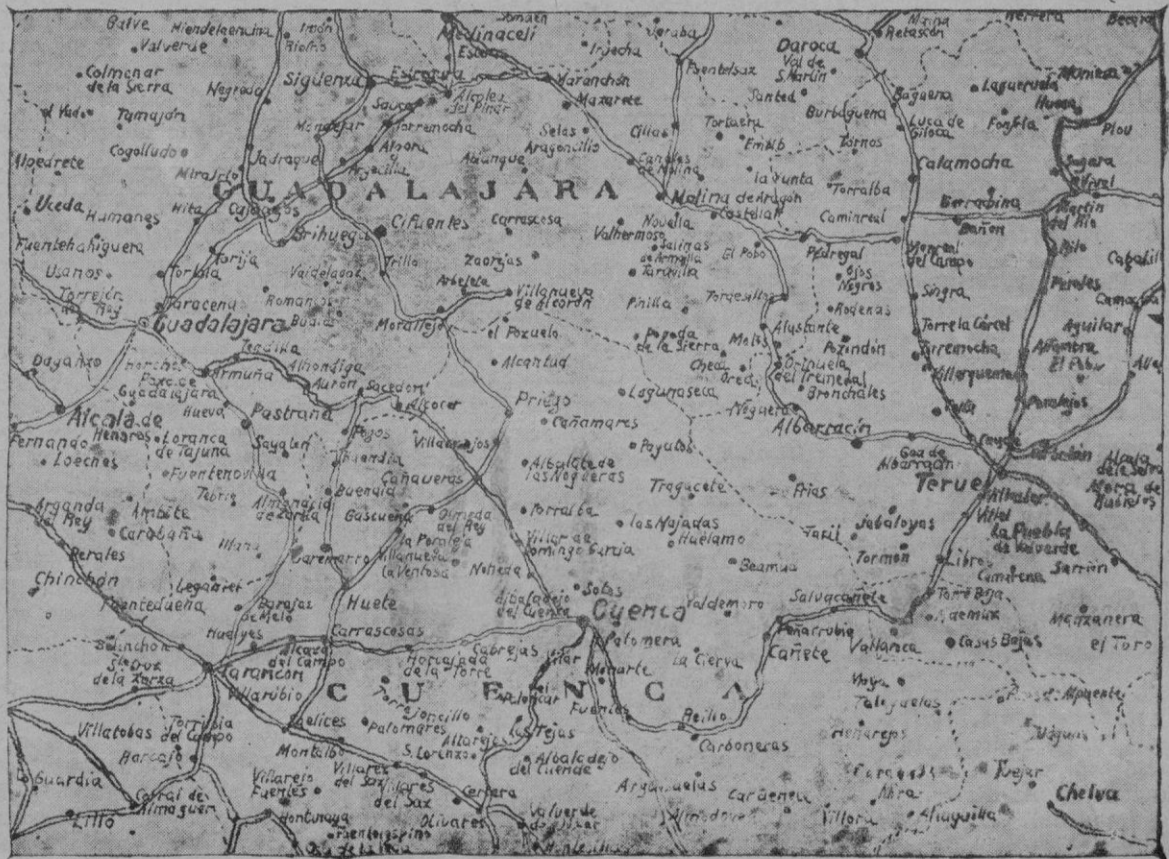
Galve
Hiendelaencina
Valverde
Colmenar de la Sierra
Tamajón
El Vado
Cogolludo
Atienza
Riofrío
Sigüenza
Negredo
Medinaceli
Estriégana
Alcolea del Pinar
Sauca
Mandayona
Torremocha
Jadraque
Mirabueno
Alcolea
Algora
Abánades
Maranchón
Mazarete
Selas
Aragoncillo
Anquela
Ciruelos
Canales de Molina
Molina de Aragón
Daroca
Val de S. Martín
Santed
Tortuera
Used
Bubierca
Báguena
Luco de Jiloca
Lagueruela
Fonfría
Huesa
Monforte
Plou
Calamocha
Tornos
Torralba
Castellar
Caminreal
Bañón
Barrachina
Martín del Río
Segura
Utrillas
Cuevas
Alpeñés
Argente
Campos
Pedregal
Monreal del Campo
Singra
Torre la Cárcel
Torremocha
Villarquemado
Cella
Aguilar
Alfambra
El Pobo
Perales
Camarillas
Cabañas
Ojos Negros
Rodenas
Pozondón
Alustante
Orihuela del Tremedal
Bronchales
Noguera
Albarracín
Gea de Albarracín
Teruel
Cascante
Alcalá de la Selva
Mora de Rubielos
Villel
Libros
Cimballa
La Puebla de Valverde
Sarrión
Manzanera
El Toro
Torrebaja
Ademuz
Casas Bajas
Vallanca
Salvacañete
Cañete
Valdemoro
La Cierva
Palomera
Cuenca
Beamud
Huélamo
Tragacete
Frías
Jabaloyas
Tormón
Terriente
Valdemeca
Poyatos
Lagunaseca
Checa
Orea
Peralejos
Tordesilos
El Pobo
Pinilla
Posada de la Sierra
Taravilla
Salinas de Armallá
Valhermoso
Novella
Carrascosa
Zaorejas
Cifuentes
GUADALAJARA
Humanes
Hita
Cogolludo
Uceda
Fuentelahiguera
Usanos
Torrejón del Rey
Torija
Brihuega
Trillo
Valdelagua
Arbeteta
Villanueva de Alcorón
el Pozuelo
Alcantud
Priego
Cañamares
Albalate de las Nogueras
Torralba
Villar de Domingo García
los Majadas
Solas
Albaladejo del Cuende
Mariana
Fuentes
Reillo
Carboneras
Arguisuelas
Cardenete
Villora
Henarejos
Talayuelas
Vaya
Aliaguilla
Tejar
Chelva
Garaballa
Mira
Campillo
Los Mimbres
Guadalajara
Taracena
Romanones
Budia
Moratilla
Tendilla
Alhóndiga
Auñón
Sacedón
Alcocer
Villaconejos
Armuña
Pastrana
Horche
Pareja
Guadalajara
Hueva
Alcalá de Henares
Daganzo
Fernando
Loeches
Loranca de Tajuña
Fuentenovilla
Sayatón
Almonacid de Zorita
Tabra
Illana
Buendía
Cañaveras
Gascueña
Pozos
Olmeda del Rey
La Peraleja
Villanueva de la Ventosa
Arganda del Rey
Ambite
Carabaña
Perales
Chinchón
Fuentidueña
Leganiel
Barajas de Melo
Huelves
Belinchón
Sta. Cruz de la Zarza
Tarancón
Villarrubio
Alcázar del Campo
Carrascosa
Huete
Cabrejas
Horcajada de la Torre
Villar
Palomares
Uclés
Saelices
Torrejoncillo
Altarejos
Las Tejas
Albalate de las Nogueras
S. Lorenzo
Villares del Saz
Villarejo Fuentes
Montalbo
Villatobas
Corral de Almaguer
Barcajo
La Guardia
Lillo
Hontanaya
Olivares
Valverde de Júcar
Cervera
Almodóvar
Fuentelespino de Haro
Torrubia del Campo
CUENCA